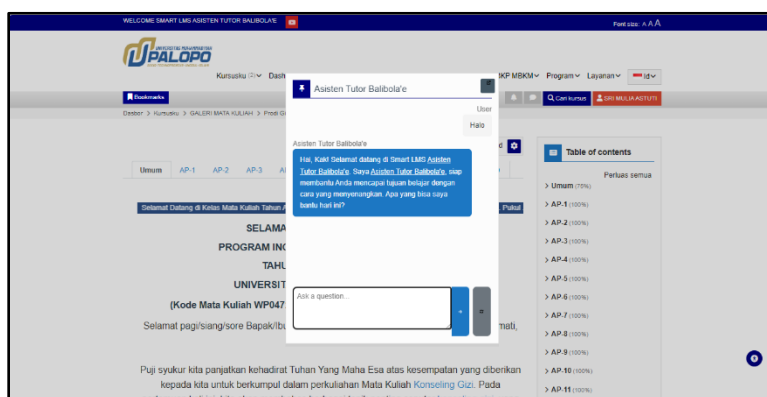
WELCOME SMART LMS ASISTEN TUTOR BALIBOLA'E

Font size: A A A

UNIVERSITAS MUHAMMADIYAH PALOPO

Kursusku Dash

BKP MBKM Program Layanan id

Bookmarks

Cari kursus

SRI MULIA ASTUTI

Dasbor > Kursusku > GALERI MATA KULIAH > Prodi G

Umum AP-1 AP-2 AP-3 A

Selamat Datang di Kelas Mata Kuliah Tahun A

Pukul

SELAMA

PROGRAM INC

TAHU

UNIVERSIT

(Kode Mata Kuliah WP047

Selamat pagi/siang/sore Bapak/Ibu

mati,

Puji syukur kita panjatkan kehadirat Tuhan Yang Maha Esa atas kesempatan yang diberikan kepada kita untuk berkumpul dalam perkuliahan Mata Kuliah Konseling Gizi. Pada

Asisten Tutor Balibola'e

User

Halo

Asisten Tutor Balibola'e

Hai, Kak! Selamat datang di Smart LMS Asisten Tutor Balibola'e. Saya Asisten Tutor Balibola'e, siap membantu Anda mencapai tujuan belajar dengan cara yang menyenangkan. Apa yang bisa saya bantu hari ini?

Ask a question...

Table of contents

Perluas semua

Umum (75%)
AP-1 (100%)
AP-2 (100%)
AP-3 (100%)
AP-4 (100%)
AP-5 (100%)
AP-6 (100%)
AP-7 (100%)
AP-8 (100%)
AP-9 (100%)
AP-10 (100%)
AP-11 (100%)